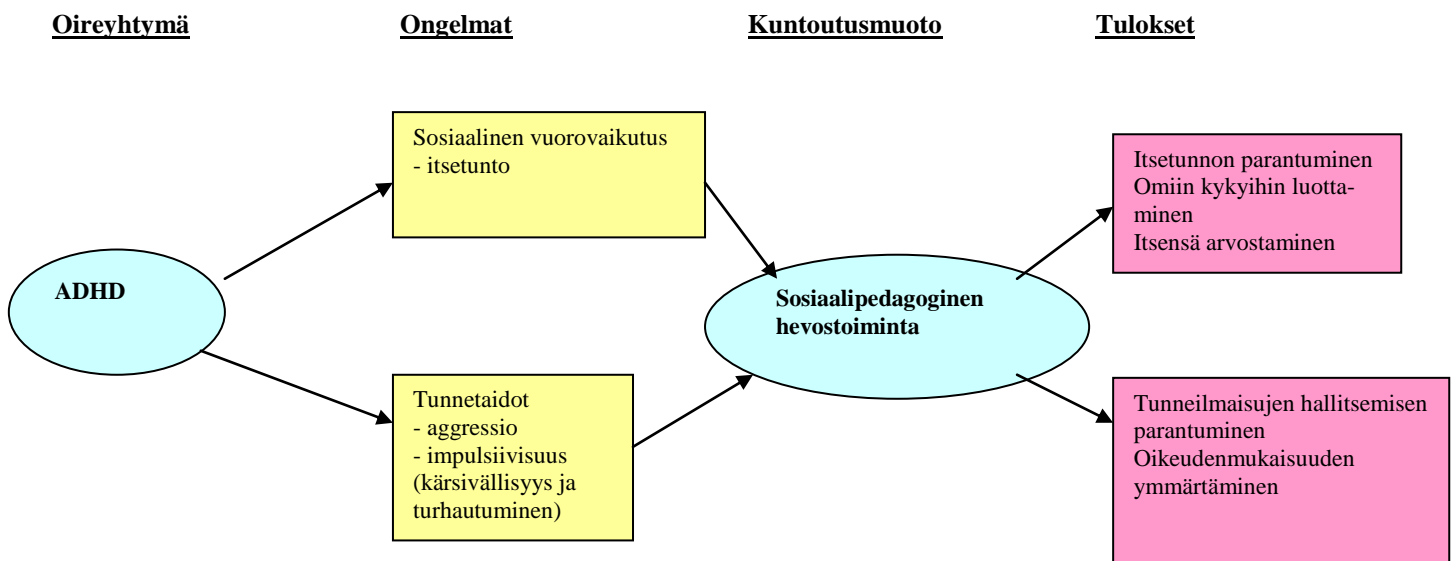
Oireyhtymä

Ongelmat

Kuntoutusmuoto

Tulokset

ADHD

Sosiaalinen vuorovaikutus
- itsetunto

Tunnetaidot
- aggressio
- impulsiivisuus
(kärsivällisyys ja turhautuminen)

Sosiaalipedagoginen hevostoiminta

Itsetunnon parantuminen
Omiin kykyihin luottaminen
Itsensä arvostaminen

Tunneilmaisujen hallitsemisen parantuminen
Oikeudenmukaisuuden ymmärtäminen